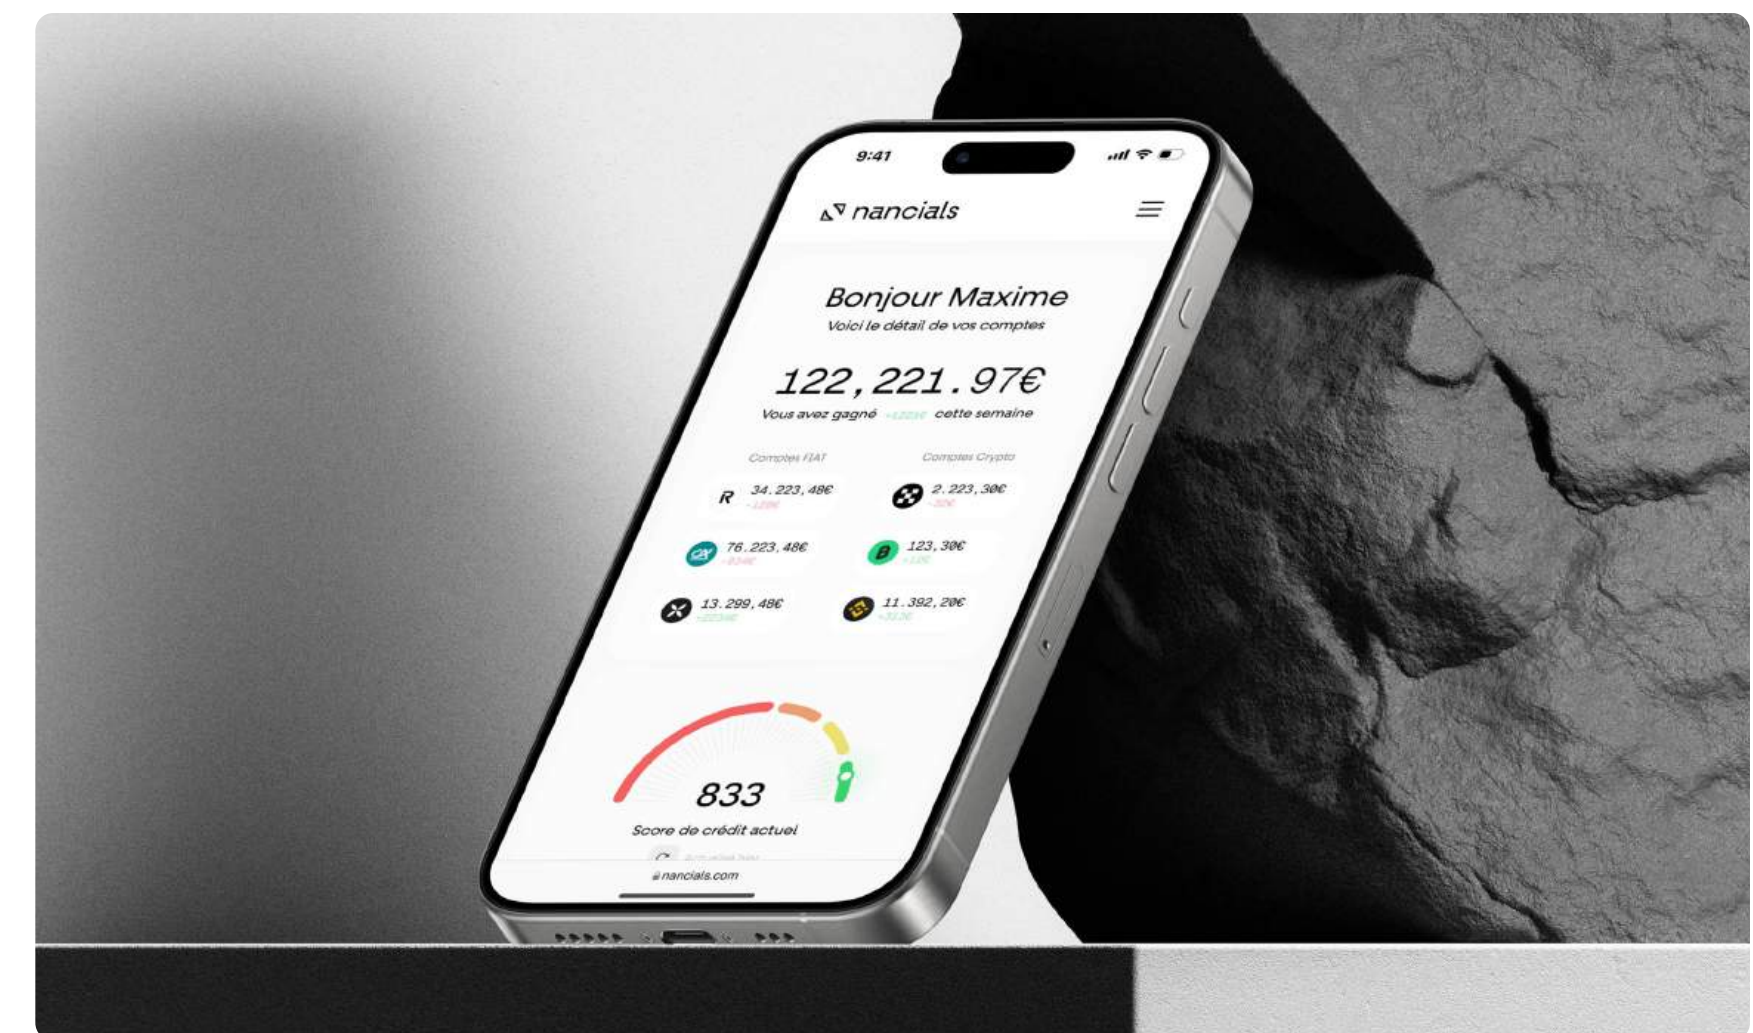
9:41

nancials

Bonjour Maxime
Voici le détail de vos comptes

122,221.97€
Vous avez gagné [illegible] cette semaine

Comptes FIAT

Comptes Crypto

R 34.223,48€
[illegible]

2.223,30€
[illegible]

76.223,48€
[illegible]

B 123,30€
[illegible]

13.299,48€
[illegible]

11.392,20€
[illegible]

833
Score de crédit actuel

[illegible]

nancials.com